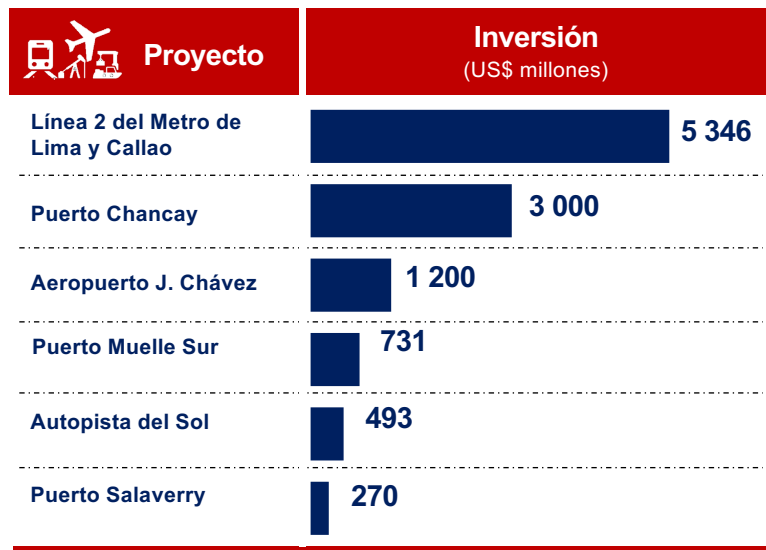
| Proyecto | Inversión (US$ millones) |
|---|---|
| Línea 2 del Metro de Lima y Callao | 5 346 |
| Puerto Chancay | 3 000 |
| Aeropuerto J. Chávez | 1 200 |
| Puerto Muelle Sur | 731 |
| Autopista del Sol | 493 |
| Puerto Salaverry | 270 |